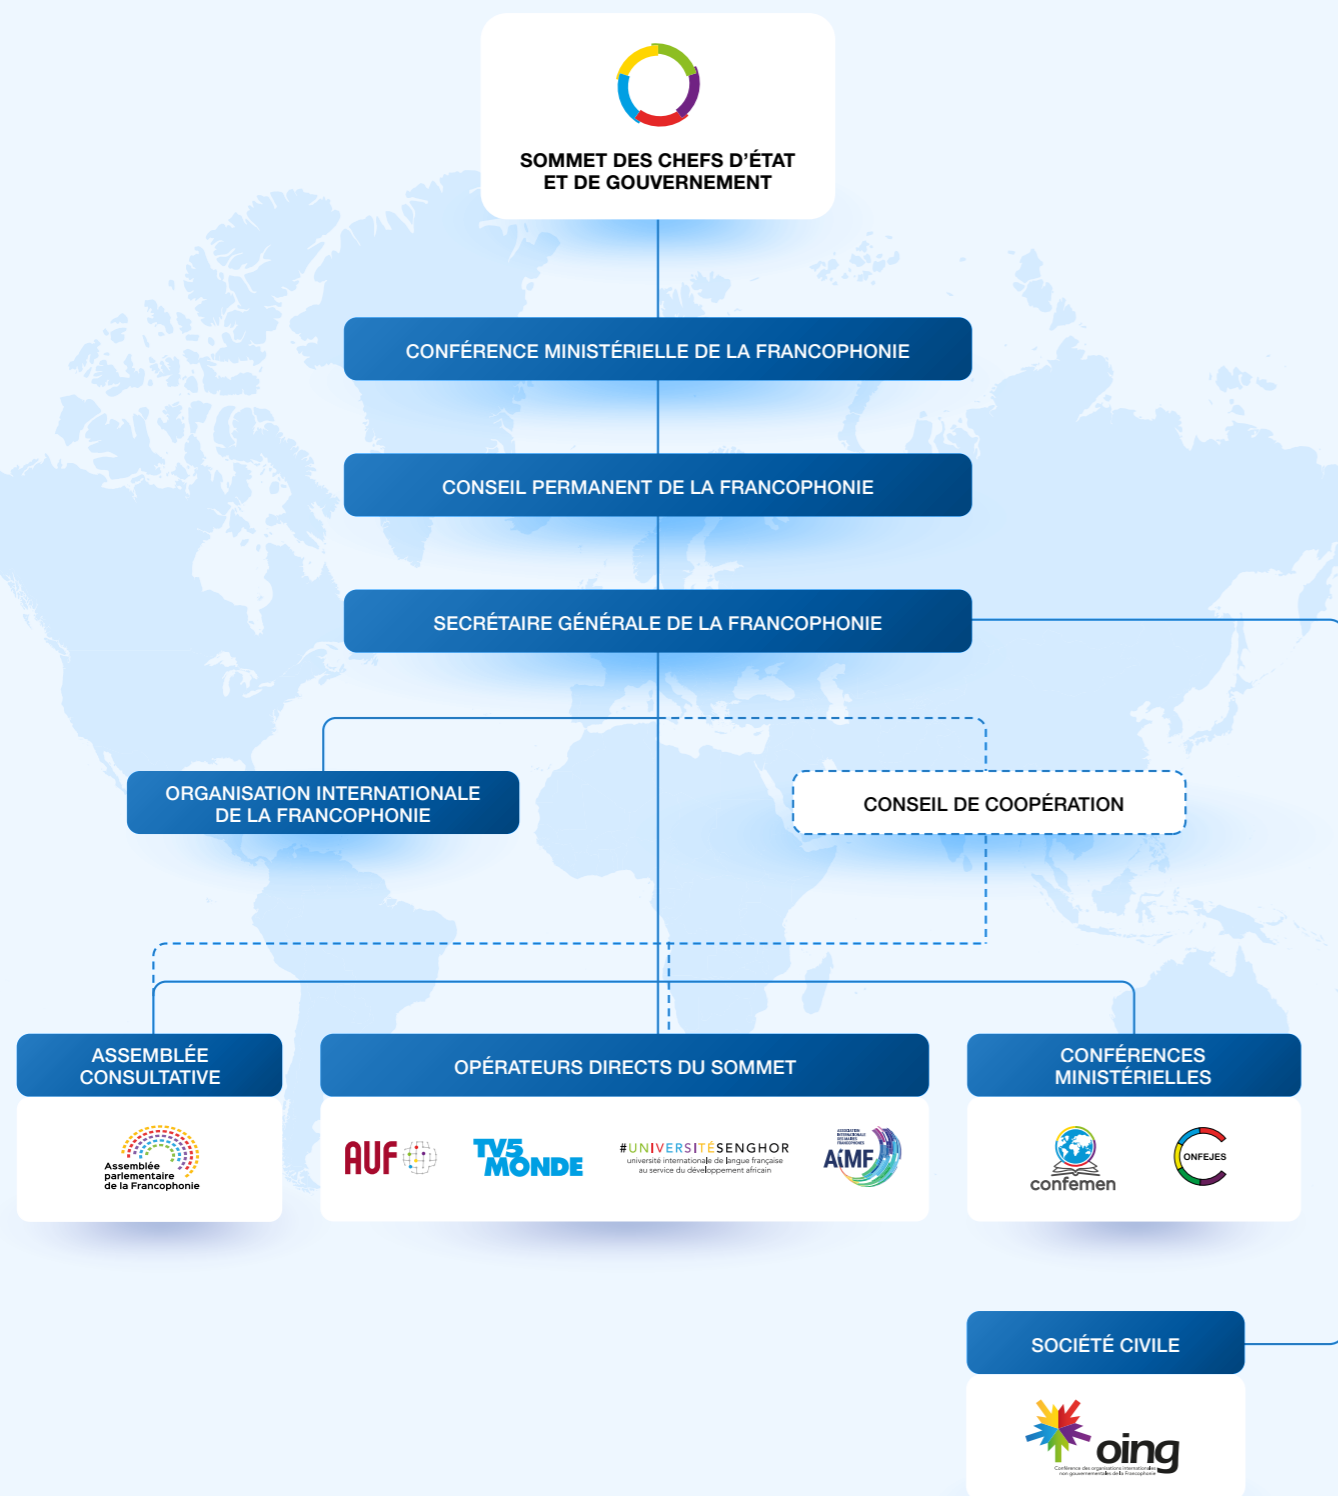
SOMMET DES CHEFS D'ÉTAT ET DE GOUVERNEMENT

CONFÉRENCE MINISTÉRIELLE DE LA FRANCOPHONIE

CONSEIL PERMANENT DE LA FRANCOPHONIE

SECRÉTAIRE GÉNÉRALE DE LA FRANCOPHONIE

ORGANISATION INTERNATIONALE DE LA FRANCOPHONIE

CONSEIL DE COOPÉRATION

ASSEMBLÉE CONSULTATIVE

Assemblée parlementaire de la Francophonie

OPÉRATEURS DIRECTS DU SOMMET

AUF

TV5 MONDE

#UNIVERSITÉSENGHOR
université internationale de langue française au service du développement africain

AIMF

CONFÉRENCES MINISTÉRIELLES

confemen

ONFEJES

SOCIÉTÉ CIVILE

oing
Conférence des organisations internationales non gouvernementales de la Francophonie